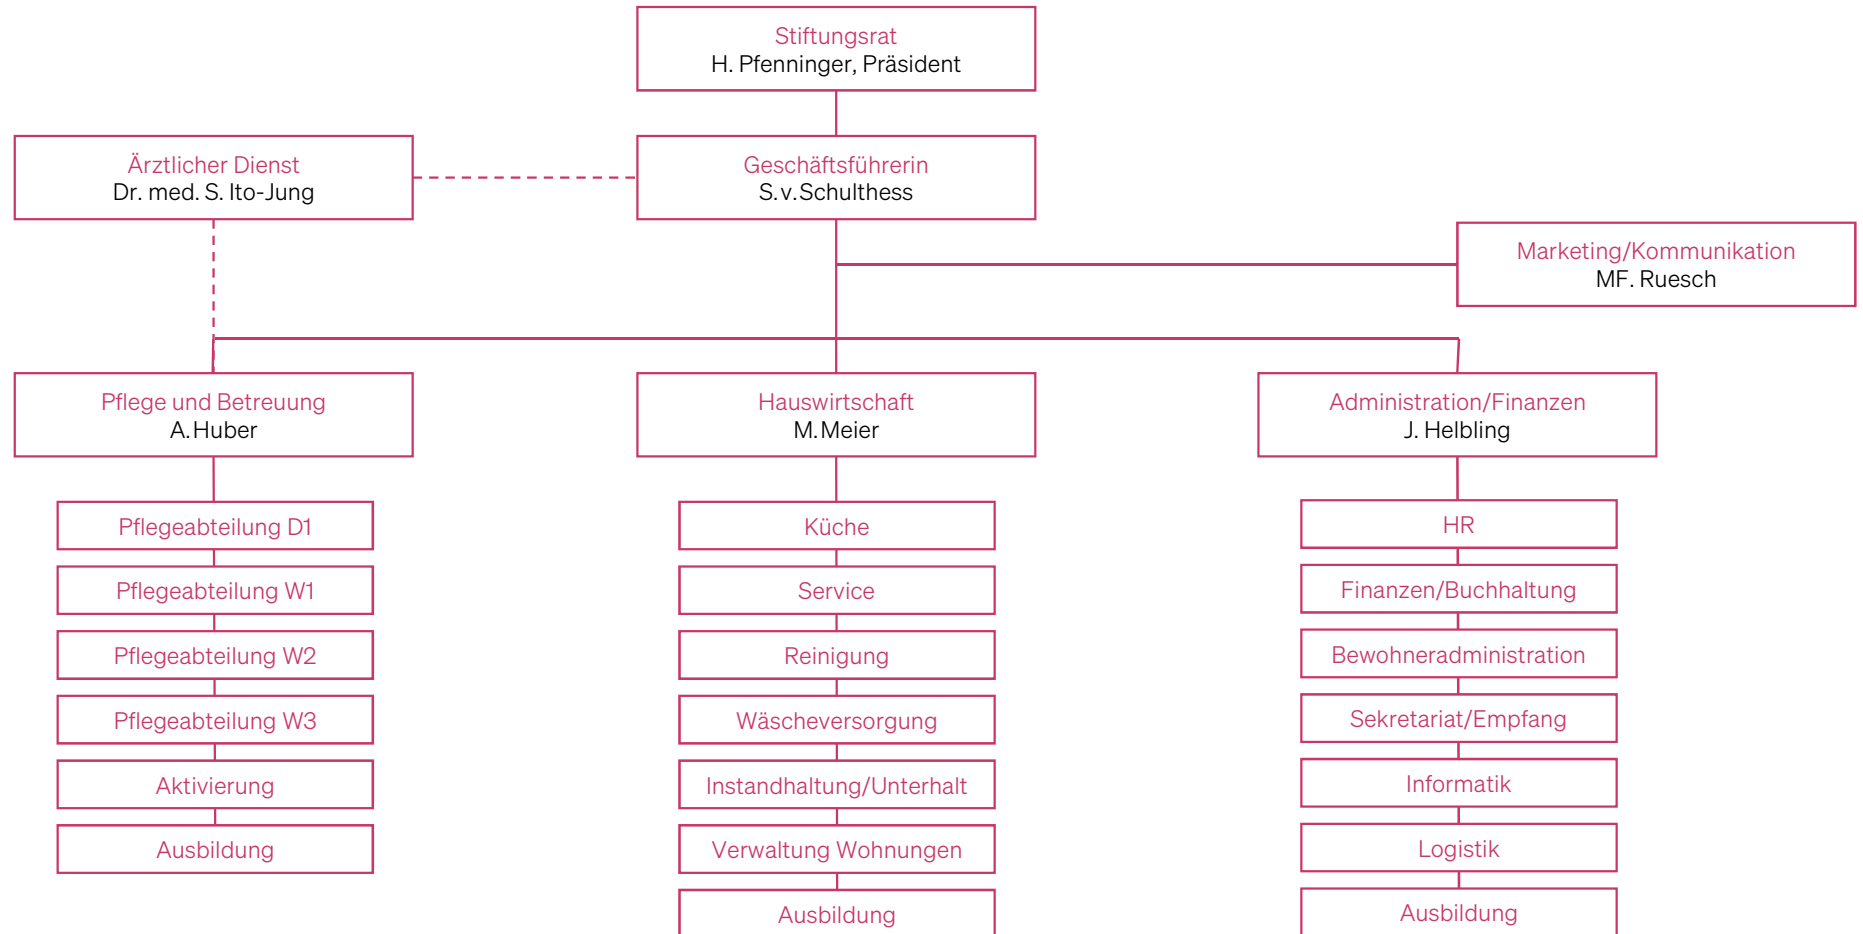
Stiftungsrat
H. Pfenninger, Präsident

Ärztlicher Dienst
Dr. med. S. Ito-Jung

Geschäftsführerin
S.v.Schulthess

Marketing/Kommunikation
MF. Ruesch

Pflege und Betreuung
A.Huber

Hauswirtschaft
M.Meier

Administration/Finanzen
J. Helbling

Pflegeabteilung D1

Pflegeabteilung W1

Pflegeabteilung W2

Pflegeabteilung W3

Aktivierung

Ausbildung

Küche

Service

Reinigung

Wäscheversorgung

Instandhaltung/Unterhalt

Verwaltung Wohnungen

Ausbildung

HR

Finanzen/Buchhaltung

Bewohneradministration

Sekretariat/Empfang

Informatik

Logistik

Ausbildung